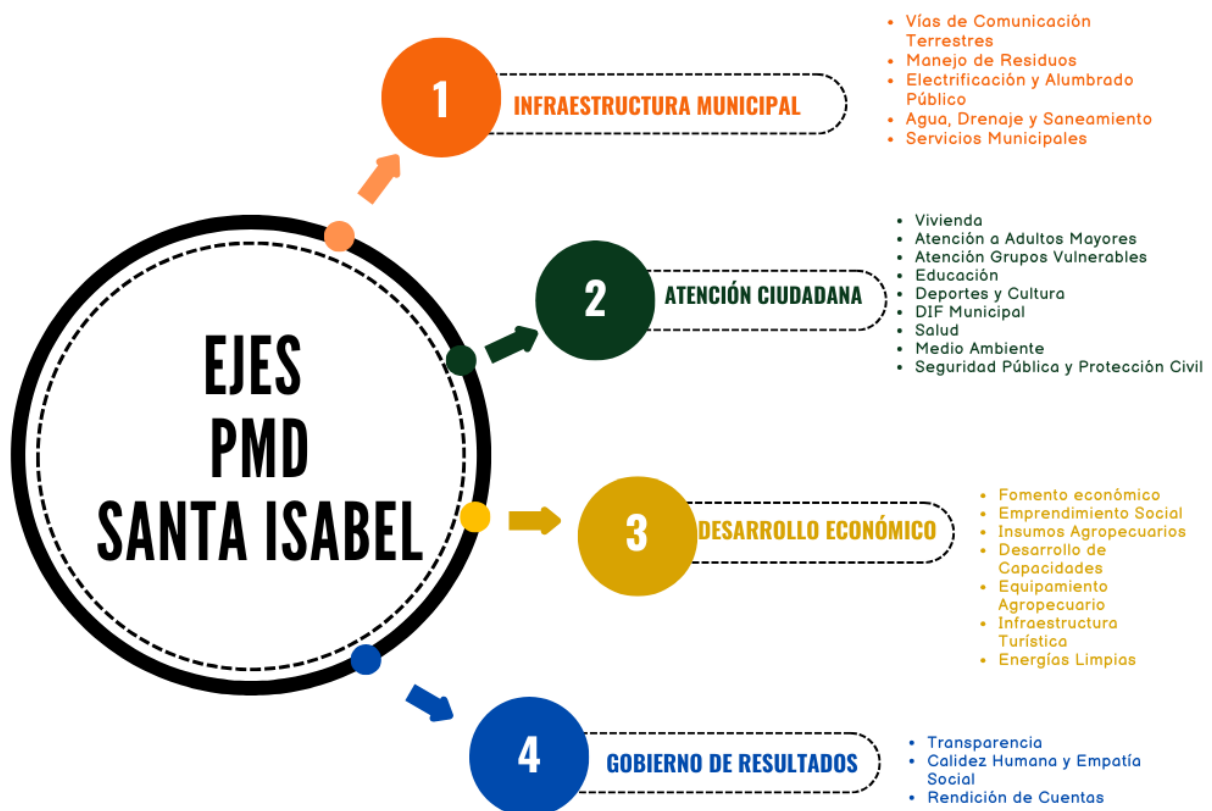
EJES
PMD
SANTA ISABEL

1
INFRAESTRUCTURA MUNICIPAL

- Vías de Comunicación Terrestres
- Manejo de Residuos
- Electrificación y Alumbrado Público
- Agua, Drenaje y Saneamiento
- Servicios Municipales

2
ATENCIÓN CIUDADANA

- Vivienda
- Atención a Adultos Mayores
- Atención Grupos Vulnerables
- Educación
- Deportes y Cultura
- DIF Municipal
- Salud
- Medio Ambiente
- Seguridad Pública y Protección Civil

3
DESARROLLO ECONÓMICO

- Fomento económico
- Emprendimiento Social
- Insumos Agropecuarios
- Desarrollo de Capacidades
- Equipamiento Agropecuario
- Infraestructura Turística
- Energías Limpias

4
GOBIERNO DE RESULTADOS

- Transparencia
- Calidez Humana y Empatía Social
- Rendición de Cuentas